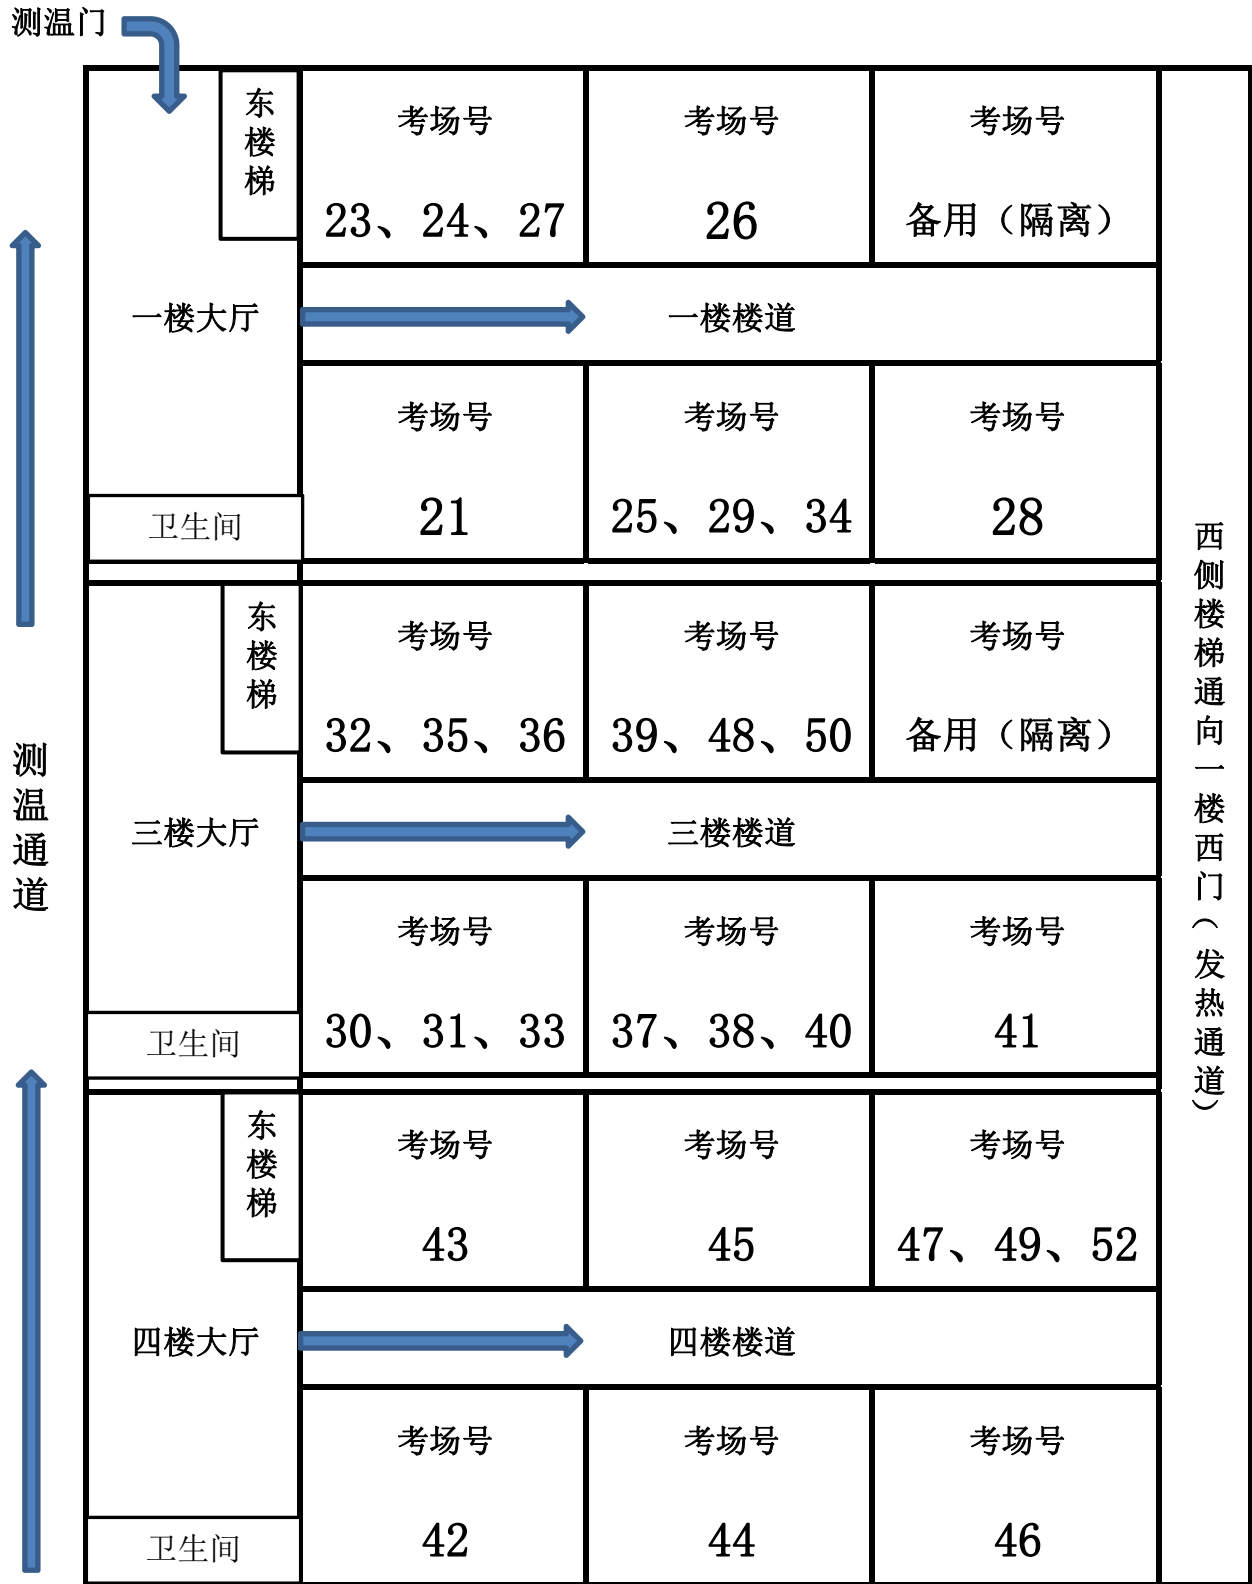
测温门

东楼梯

考场号
23、24、27

考场号
26

考场号
备用（隔离）

一楼大厅

一楼楼道

考场号
21

考场号
25、29、34

考场号
28

卫生间

西侧楼梯通向一楼西门（发热通道）

测温通道

东楼梯

考场号
32、35、36

考场号
39、48、50

考场号
备用（隔离）

三楼大厅

三楼楼道

考场号
30、31、33

考场号
37、38、40

考场号
41

卫生间

东楼梯

考场号
43

考场号
45

考场号
47、49、52

四楼大厅

四楼楼道

考场号
42

考场号
44

考场号
46

卫生间